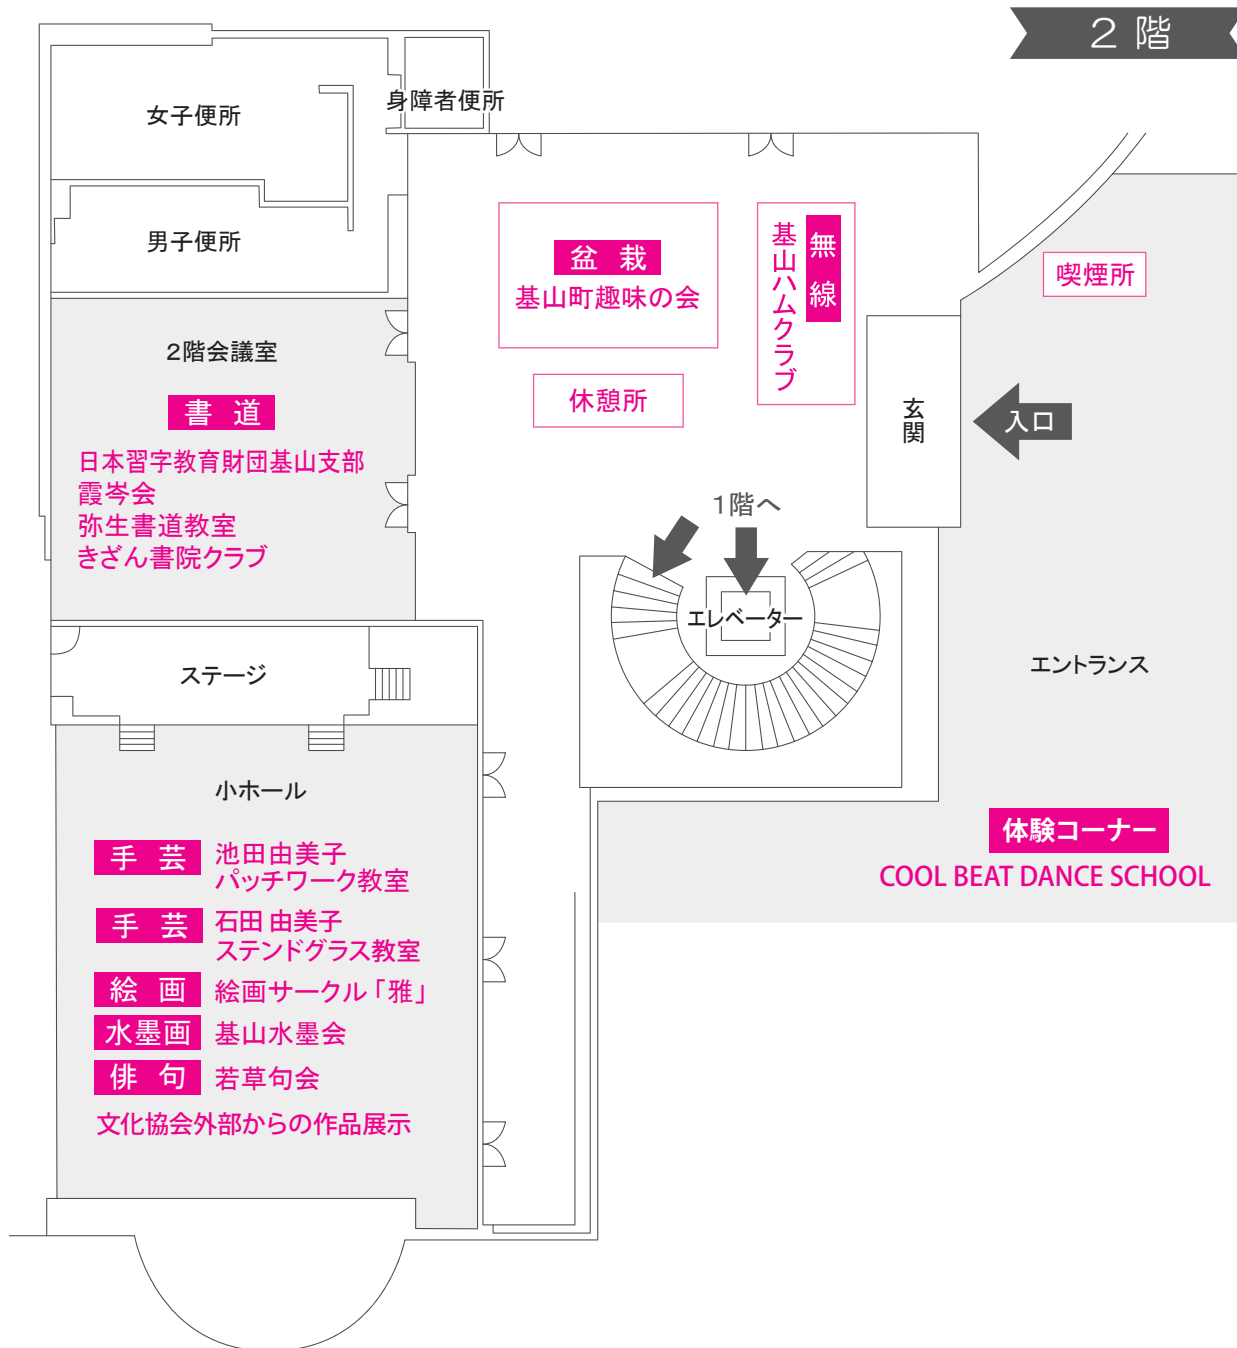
2 階

女子便所

身障者便所

男子便所

盆 栽
基山町趣味の会

無線
基山ハムクラブ

喫煙所

2階会議室

書 道
日本習字教育財団基山支部
霞岑会
弥生書道教室
きざん書院クラブ

休憩所

玄関

入口

1階へ

エレベーター

ステージ

エントランス

小ホール

手 芸 池田由美子
パッチワーク教室

手 芸 石田由美子
ステンドグラス教室

絵 画 絵画サークル「雅」

水墨画 基山水墨会

俳 句 若草句会

文化協会外部からの作品展示

体験コーナー
COOL BEAT DANCE SCHOOL